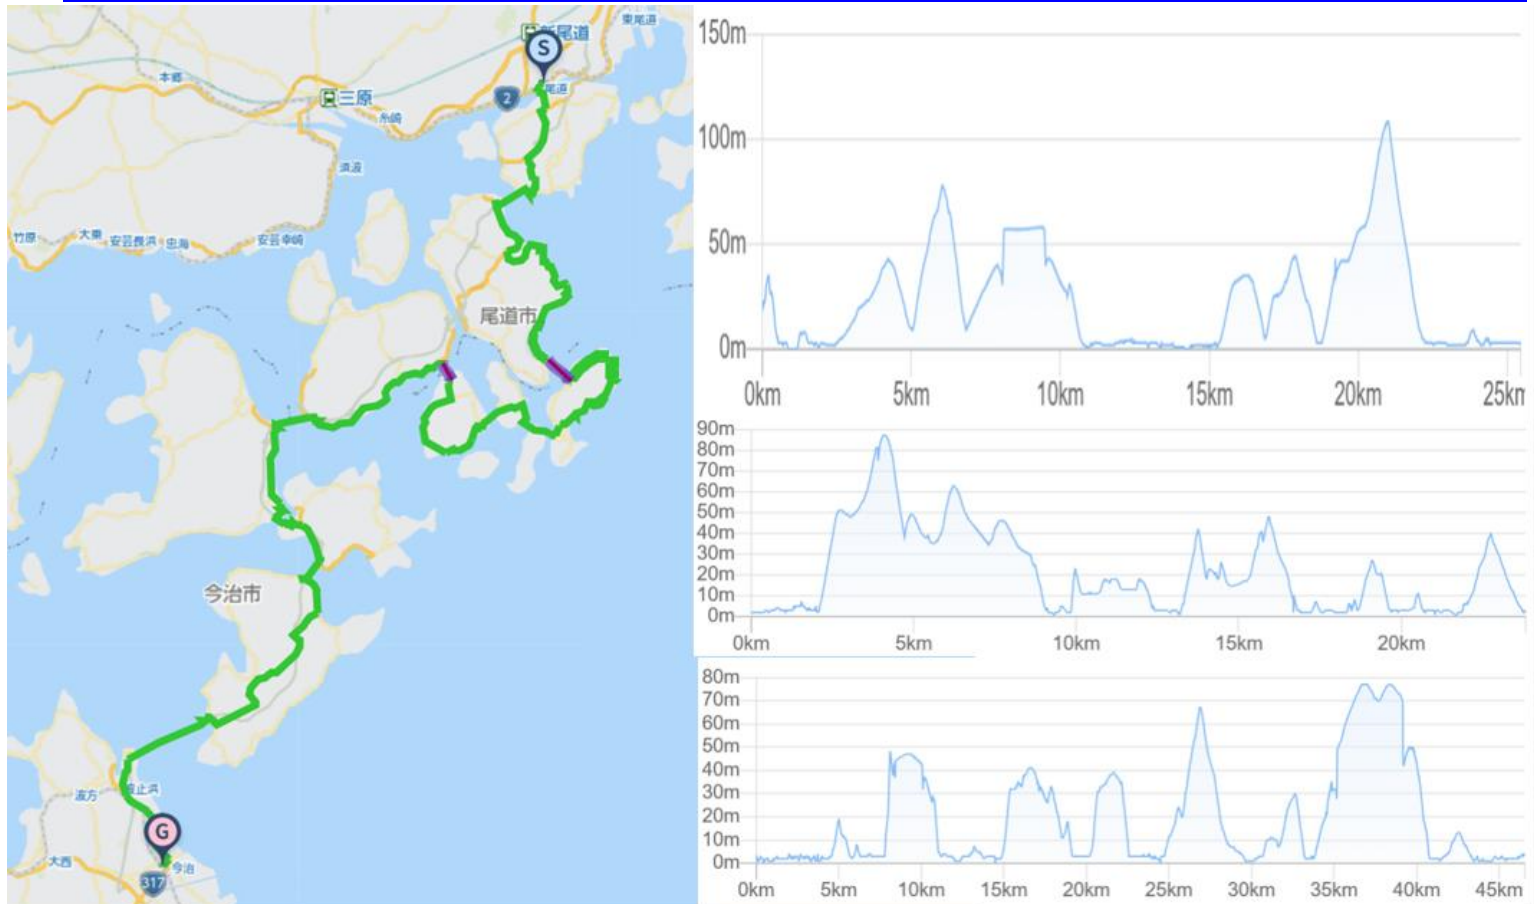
新尾道
東尾道
本郷
三原
2
尾道
糸崎
須波
竹原
大乗
安芸長浜
忠海
安芸幸崎
尾道市
今治市
波方
波止浜
大西
今治
317
S
G

150m
100m
50m
0m
0km
5km
10km
15km
20km
25km

90m
80m
70m
60m
50m
40m
30m
20m
10m
0m
0km
5km
10km
15km
20km

80m
70m
60m
50m
40m
30m
20m
10m
0m
0km
5km
10km
15km
20km
25km
30km
35km
40km
45km